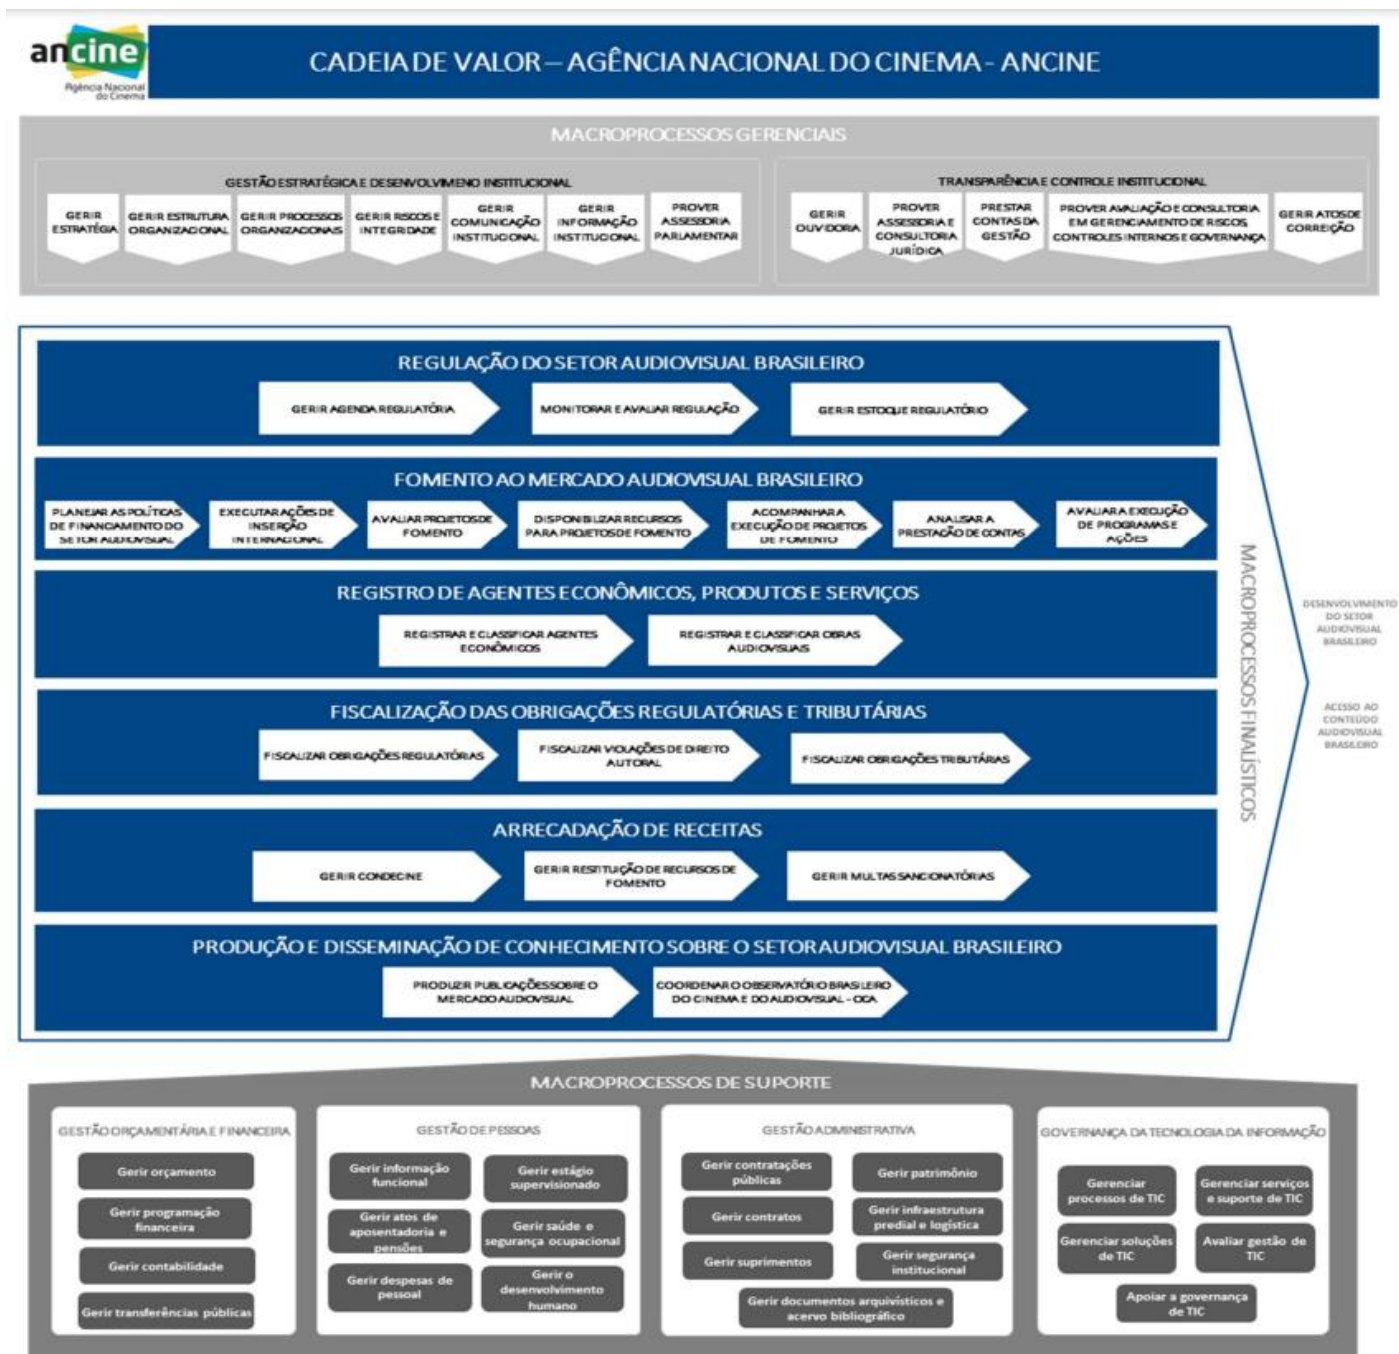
ancine
Agência Nacional do Cinema

CADEIA DE VALOR – AGÊNCIA NACIONAL DO CINEMA - ANCINE

MACROPROCESSOS GERENCIAIS

GESTÃO ESTRATÉGICA E DESENVOLVIMENO INSTITUCIONAL

GERIR ESTRATÉGIA
GERIR ESTRUTURA ORGANIZACIONAL
GERIR PROCESSOS ORGANIZACIONAIS
GERIR RISCOS E INTEGRIDADE
GERIR COMUNICAÇÃO INSTITUCIONAL
GERIR INFORMAÇÃO INSTITUCIONAL
PROVER ASSESSORIA PARLAMENTAR

TRANSPARÊNCIA E CONTROLE INSTITUCIONAL

GERIR OUVIDORIA
PROVER ASSESSORIA E CONSULTORIA JURÍDICA
PRESTAR CONTAS DA GESTÃO
PROVER AVALIAÇÃO E CONSULTORIA EM GERENCIAMENTO DE RISCOS, CONTROLES INTERNOS E GOVERNANÇA
GERIR ATOS DE CORREIÇÃO

REGULAÇÃO DO SETOR AUDIOVISUAL BRASILEIRO

GERIR AGENDA REGULATÓRIA
MONITORAR E AVALIAR REGULAÇÃO
GERIR ESTOQUE REGULATÓRIO

FOMENTO AO MERCADO AUDIOVISUAL BRASILEIRO

PLANEJAR AS POLÍTICAS DE FINANCIAMENTO DO SETOR AUDIOVISUAL
EXECUTAR AÇÕES DE INSERÇÃO INTERNACIONAL
AVALIAR PROJETOS DE FOMENTO
DISPONIBILIZAR RECURSOS PARA PROJETOS DE FOMENTO
ACOMPANHAR A EXECUÇÃO DE PROJETOS DE FOMENTO
ANALISAR A PRESTAÇÃO DE CONTAS
AVALIAR A EXECUÇÃO DE PROGRAMAS E AÇÕES

REGISTRO DE AGENTES ECONÔMICOS, PRODUTOS E SERVIÇOS

REGISTRAR E CLASSIFICAR AGENTES ECONÔMICOS
REGISTRAR E CLASSIFICAR OBRAS AUDIOVISUAIS

FISCALIZAÇÃO DAS OBRIGAÇÕES REGULATÓRIAS E TRIBUTÁRIAS

FISCALIZAR OBRIGAÇÕES REGULATÓRIAS
FISCALIZAR VIOLAÇÕES DE DIREITO AUTORAL
FISCALIZAR OBRIGAÇÕES TRIBUTÁRIAS

ARRECADAÇÃO DE RECEITAS

GERIR CONDECINE
GERIR RESTITUIÇÃO DE RECURSOS DE FOMENTO
GERIR MULTAS SANCIONATÓRIAS

PRODUÇÃO E DISSEMINAÇÃO DE CONHECIMENTO SOBRE O SETOR AUDIOVISUAL BRASILEIRO

PRODUZIR PUBLICAÇÕES SOBRE O MERCADO AUDIOVISUAL
COORDENAR O OBSERVATÓRIO BRASILEIRO DO CINEMA E DO AUDIOVISUAL - OCA

MACROPROCESSOS FINALÍSTICOS

DESENVOLVIMENTO DO SETOR AUDIOVISUAL BRASILEIRO

ACESSO AO CONTEÚDO AUDIOVISUAL BRASILEIRO

MACROPROCESSOS DE SUPORTE

GESTÃO ORÇAMENTÁRIA E FINANCEIRA
Gerir orçamento
Gerir programação financeira
Gerir contabilidade
Gerir transferências públicas

GESTÃO DE PESSOAS
Gerir informação funcional
Gerir estágio supervisionado
Gerir atos de aposentadoria e pensões
Gerir saúde e segurança ocupacional
Gerir despesas de pessoal
Gerir o desenvolvimento humano

GESTÃO ADMINISTRATIVA
Gerir contratações públicas
Gerir patrimônio
Gerir contratos
Gerir infraestrutura predial e logística
Gerir suprimentos
Gerir segurança institucional
Gerir documentos arquivísticos e acervo bibliográfico

GOVERNANÇA DA TECNOLOGIA DA INFORMAÇÃO
Gerenciar processos de TIC
Gerenciar serviços e suporte de TIC
Gerenciar soluções de TIC
Avaliar gestão de TIC
Apoiar a governança de TIC